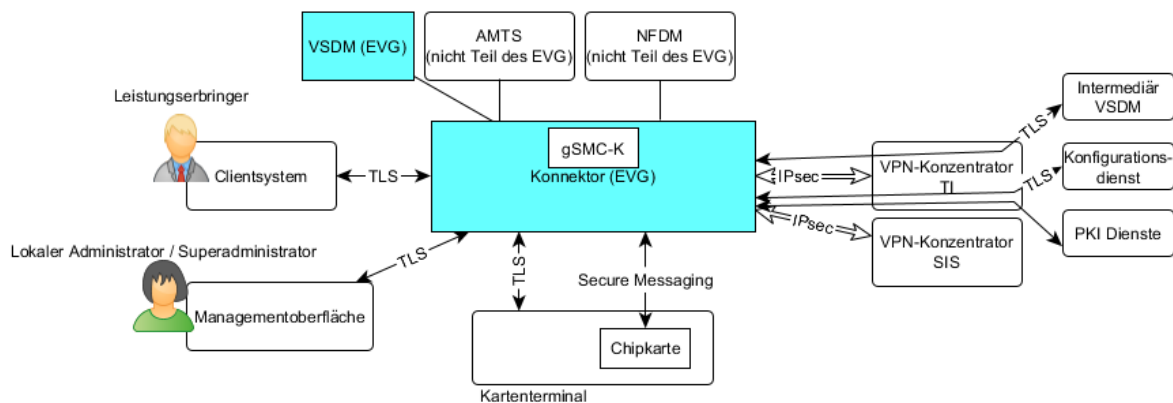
VSDM (EVG)

AMTS
(nicht Teil des EVG)

NFDM
(nicht Teil des EVG)

Leistungserbringer

Clientsystem

TLS

gSMC-K
Konnektor (EVG)

IPsec

VPN-Konzentrator
TI

TLS

Intermediär
VSDM

TLS

Konfigurations-
dienst

PKI Dienste

IPsec

VPN-Konzentrator
SIS

Lokaler Administrator / Superadministrator

TLS

Managementoberfläche

TLS

Secure Messaging

Chipkarte

Kartenterminal